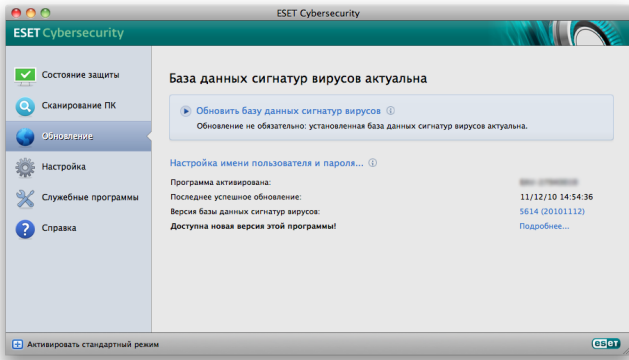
ESET Cybersecurity

ESET Cybersecurity

Состояние защиты

Сканирование ПК

Обновление

Настройка

Служебные программы

Справка

База данных сигнатур вирусов актуальна

Обновить базу данных сигнатур вирусов ⓘ

Обновление не обязательно: установленная база данных сигнатур вирусов актуальна.

Настройка имени пользователя и пароля... ⓘ

| | |
|---|---|
| Программа активирована: | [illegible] |
| Последнее успешное обновление: | 11/12/10 14:54:36 |
| Версия базы данных сигнатур вирусов: | 5614 (20101112) |
| Доступна новая версия этой программы! | Подробнее... |

Активировать стандартный режим

eset